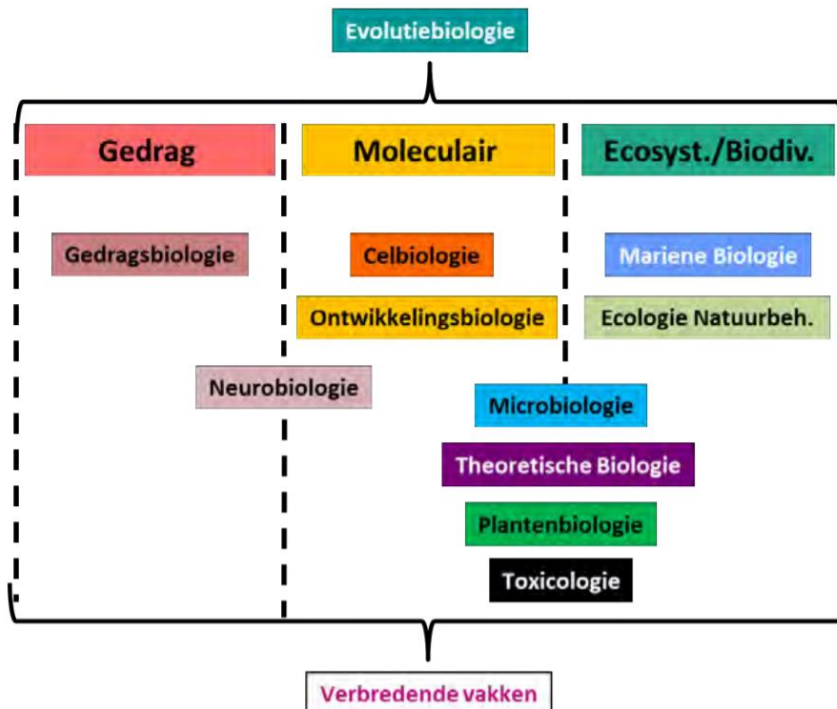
Evolutiebiologie

Gedrag

Moleculair

Ecosyst./Biodiv.

Gedragsbiologie

Celbiologie

Mariene Biologie

Ontwikkelingsbiologie

Ecologie Natuurbeh.

Neurobiologie

Microbiologie

Theoretische Biologie

Plantenbiologie

Toxicologie

Verbredende vakken